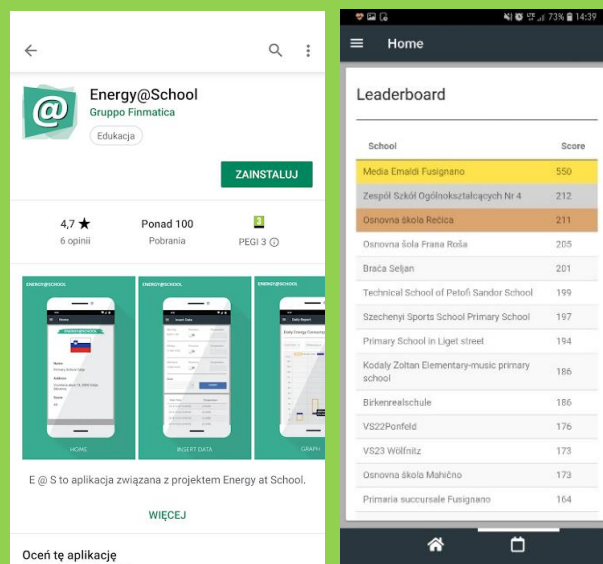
Energy@School
Gruppo Finmatica
Edukacja
ZAINSTALUJ

4,7 ★
6 opinii

Ponad 100
Pobrania

3
PEGI 3 ⓘ

ENERGY@SCHOOL
HOME

ENERGY@SCHOOL
INSERT DATA

ENERGY@SCHOOL
GRAPH

E @ S to aplikacja związana z projektem Energy at School.

WIĘCEJ

Oceń tę aplikację

73% 14:39

Home

Leaderboard

| School | Score |
|---|---|
| Media Emaldi Fusignano | 550 |
| Zespół Szkół Ogólnokształcących Nr 4 | 212 |
| Osnovna škola Rečica | 211 |
| Osnovna šola Frana Roša | 205 |
| Braća Seljan | 201 |
| Technical School of Petofi Sandor School | 199 |
| Szechenyi Sports School Primary School | 197 |
| Primary School in Liget street | 194 |
| Kodaly Zoltan Elementary-music primary school | 186 |
| Birkenrealschule | 186 |
| VS22Ponfeld | 176 |
| VS23 Wölfnitz | 173 |
| Osnovna škola Mahično | 173 |
| Primaria succursale Fusignano | 164 |